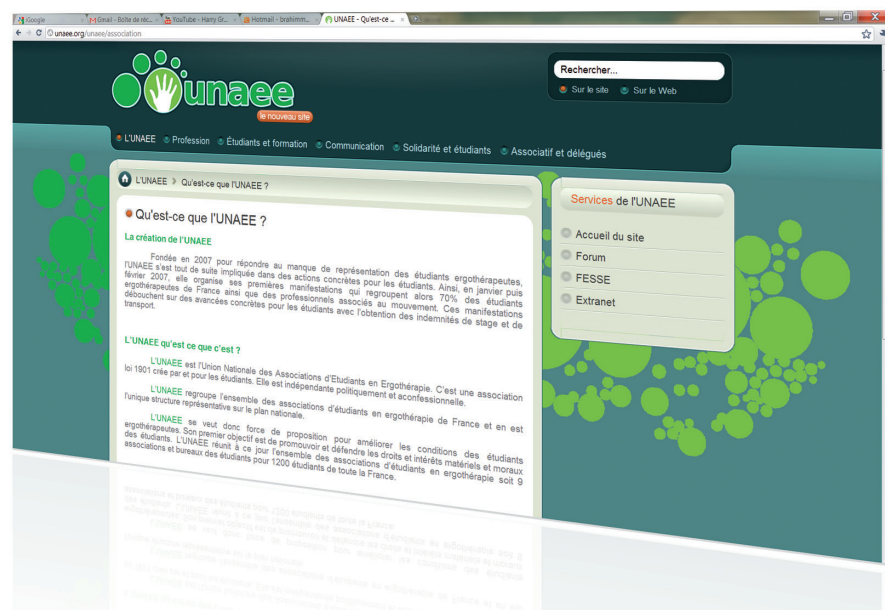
Google | Gmail - Boîte de réc... | YouTube - Harry Gr... | Hotmail - brahimm... | UNAEE - Qu'est-ce ...

unaee.org/unaee/association

unaee
le nouveau site

Rechercher...
Sur le site Sur le Web

L'UNAEE Profession Étudiants et formation Communication Solidarité et étudiants Associatif et délégués

L'UNAEE > Qu'est-ce que l'UNAEE ?

Qu'est-ce que l'UNAEE ?

La création de l'UNAEE

Fondée en 2007 pour répondre au manque de représentation des étudiants ergothérapeutes, l'UNAEE s'est tout de suite impliquée dans des actions concrètes pour les étudiants. Ainsi, en janvier puis février 2007, elle organise ses premières manifestations qui regroupent alors 70% des étudiants ergothérapeutes de France ainsi que des professionnels associés au mouvement. Ces manifestations débouchent sur des avancées concrètes pour les étudiants avec l'obtention des indemnités de stage et de transport.

L'UNAEE qu'est ce que c'est ?

L'UNAEE est l'Union Nationale des Associations d'Etudiants en Ergothérapie. C'est une association loi 1901 crée par et pour les étudiants. Elle est indépendante politiquement et aconfessionnelle.

L'UNAEE regroupe l'ensemble des associations d'étudiants en ergothérapie de France et en est l'unique structure représentative sur le plan national.

L'UNAEE se veut donc force de proposition pour améliorer les conditions des étudiants ergothérapeutes. Son premier objectif est de promouvoir et défendre les droits et intérêts matériels et moraux des étudiants. L'UNAEE réunit à ce jour l'ensemble des associations d'étudiants en ergothérapie soit 9 associations et bureaux des étudiants pour 1200 étudiants de toute la France.

Services de l'UNAEE
Accueil du site
Forum
FESSE
Extranet